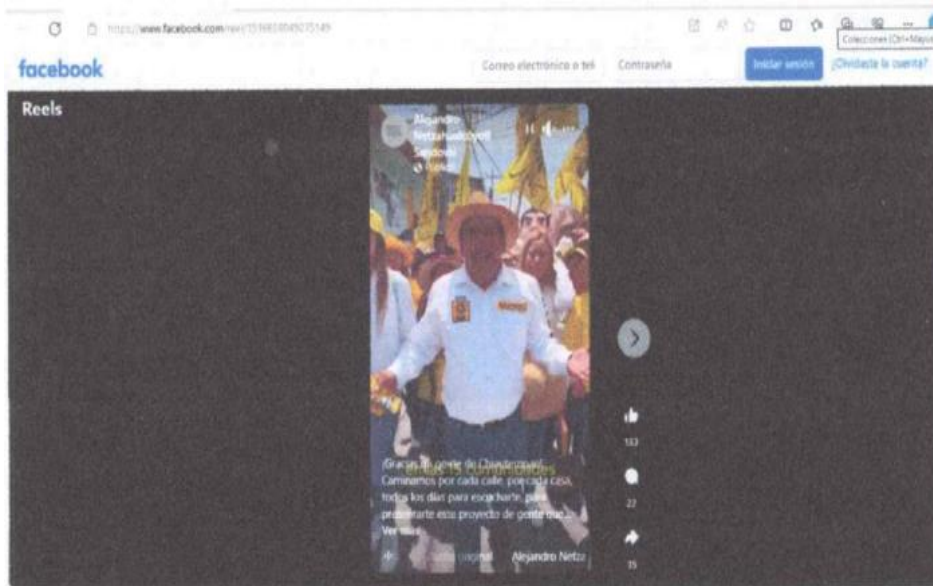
https://www.facebook.com/reel/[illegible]

Colecciones (Ctrl+Mayús

facebook

Correo electrónico o tel

Contraseña

Iniciar sesión

¿Olvidaste la cuenta?

Reels

Alejandro Netzahualcóyotl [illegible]

¡Gracias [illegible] gente de Chimalhuacán! Caminamos por cada calle, por cada casa, todos los días para escucharte, para presentarte este proyecto de gente que...

Ver más

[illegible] original

Alejandro Netza

153

22

15